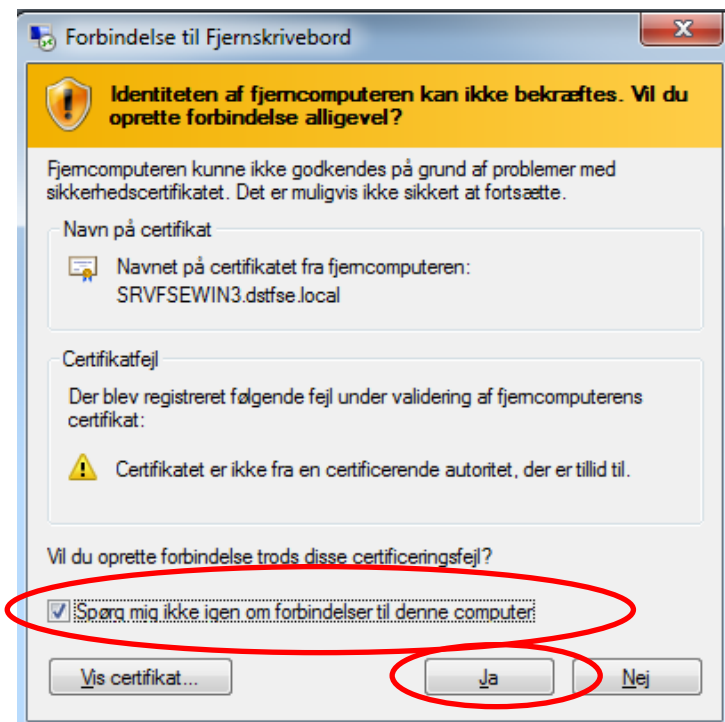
Forbindelse til Fjernskrivebord

Identiteten af fjerncomputeren kan ikke bekræftes. Vil du oprette forbindelse alligevel?

Fjerncomputeren kunne ikke godkendes på grund af problemer med sikkerhedscertifikatet. Det er muligvis ikke sikkert at fortsætte.

Navn på certifikat

Navnet på certifikatet fra fjerncomputeren:
SRVFSEWIN3.dstfse.local

Certifikatfejl

Der blev registreret følgende fejl under validering af fjerncomputerens certifikat:

Certifikatet er ikke fra en certificerende autoritet, der er tillid til.

Vil du oprette forbindelse trods disse certificeringsfejl?

Spørg mig ikke igen om forbindelser til denne computer

Vis certifikat...

Ja

Nej